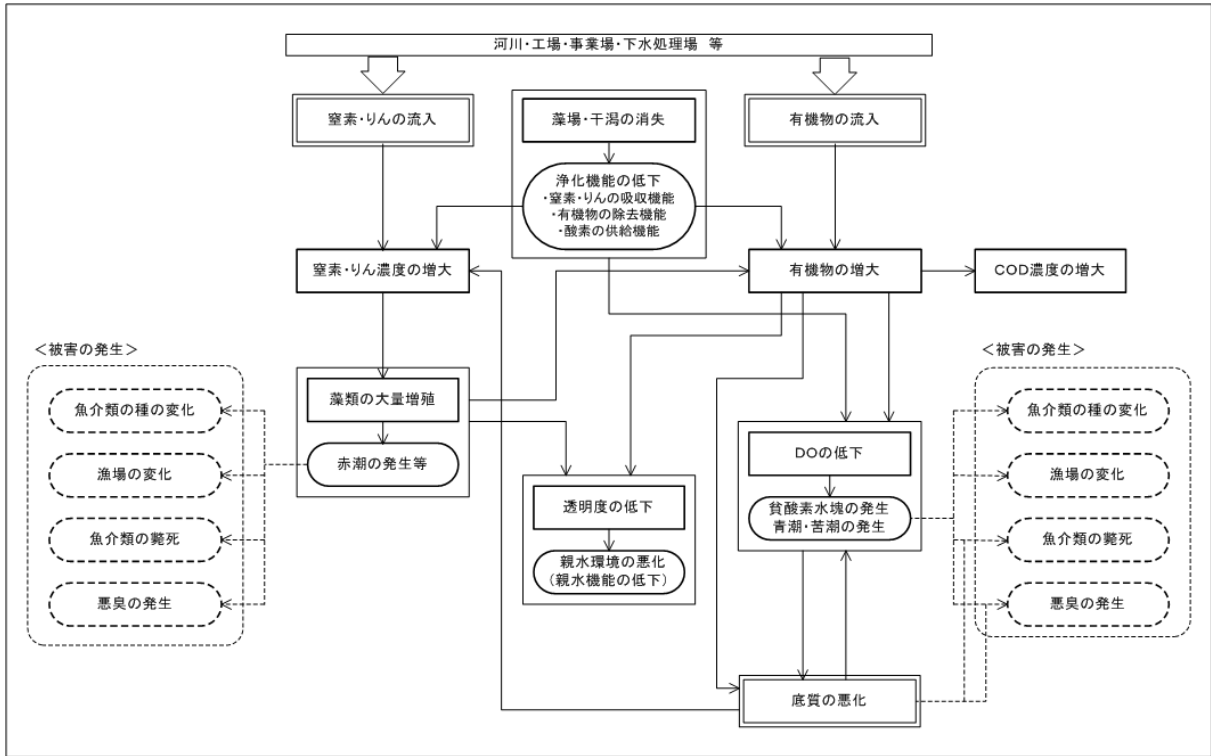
河川・工場・事業場・下水処理場　等

窒素・りんの流入

藻場・干潟の消失

浄化機能の低下
・窒素・りんの吸収機能
・有機物の除去機能
・酸素の供給機能

有機物の流入

窒素・りん濃度の増大

有機物の増大

COD濃度の増大

＜被害の発生＞

魚介類の種の変化

漁場の変化

魚介類の斃死

悪臭の発生

藻類の大量増殖

赤潮の発生等

透明度の低下

親水環境の悪化
（親水機能の低下）

DOの低下

貧酸素水塊の発生
青潮・苦潮の発生

＜被害の発生＞

魚介類の種の変化

漁場の変化

魚介類の斃死

悪臭の発生

底質の悪化